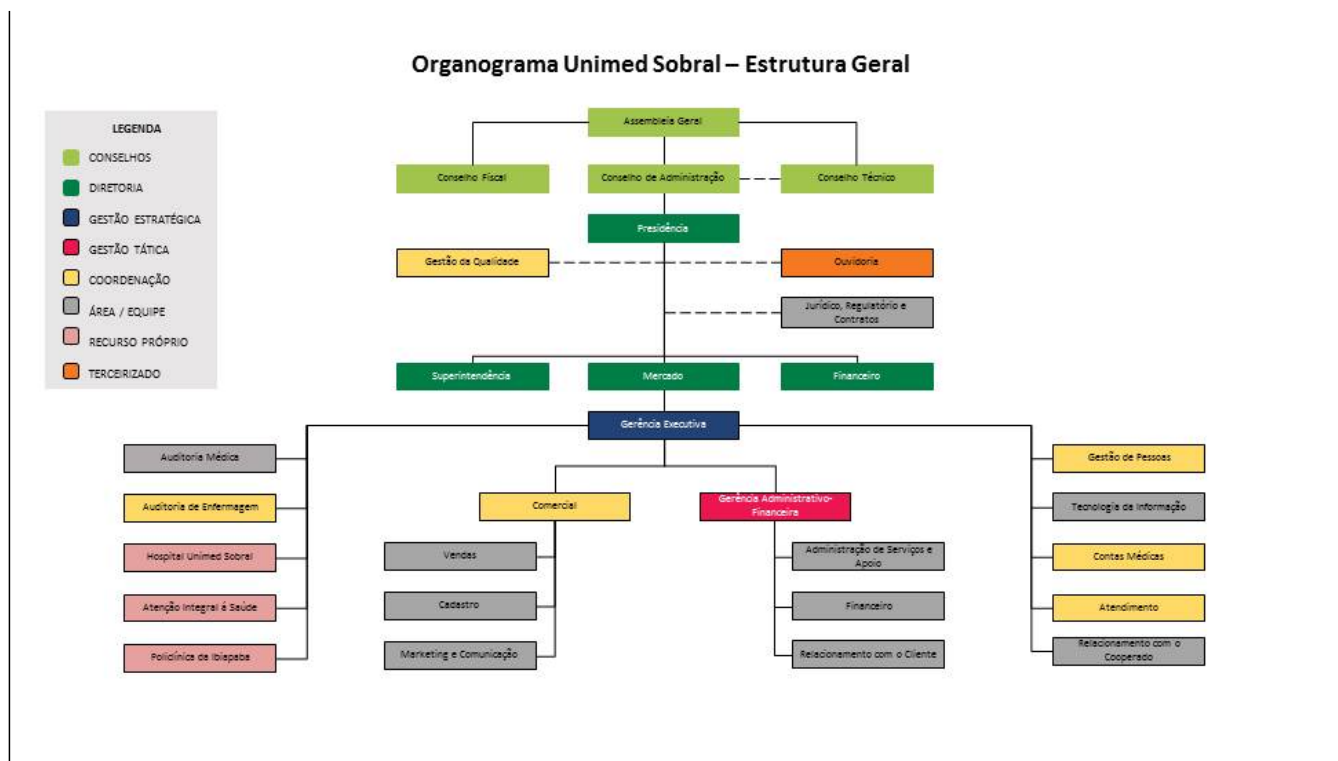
Organograma Unimed Sobral – Estrutura Geral

LEGENDA
CONSELHOS
DIRETORIA
GESTÃO ESTRATÉGICA
GESTÃO TÁTICA
COORDENAÇÃO
ÁREA / EQUIPE
RECURSO PRÓPRIO
TERCEIRIZADO

Assembleia Geral
Conselho Fiscal
Conselho de Administração
Conselho Técnico
Presidência
Gestão da Qualidade
Ouvidoria
Jurídico, Regulatório e Contratos
Superintendência
Mercado
Financeiro
Gerência Executiva
Auditoria Médica
Auditoria de Enfermagem
Hospital Unimed Sobral
Atenção Integral à Saúde
Policlínica da Ibiapaba
Comercial
Vendas
Cadastro
Marketing e Comunicação
Gerência Administrativo-Financeira
Administração de Serviços e Apoio
Financeiro
Relacionamento com o Cliente
Gestão de Pessoas
Tecnologia da Informação
Contas Médicas
Atendimento
Relacionamento com o Cooperado